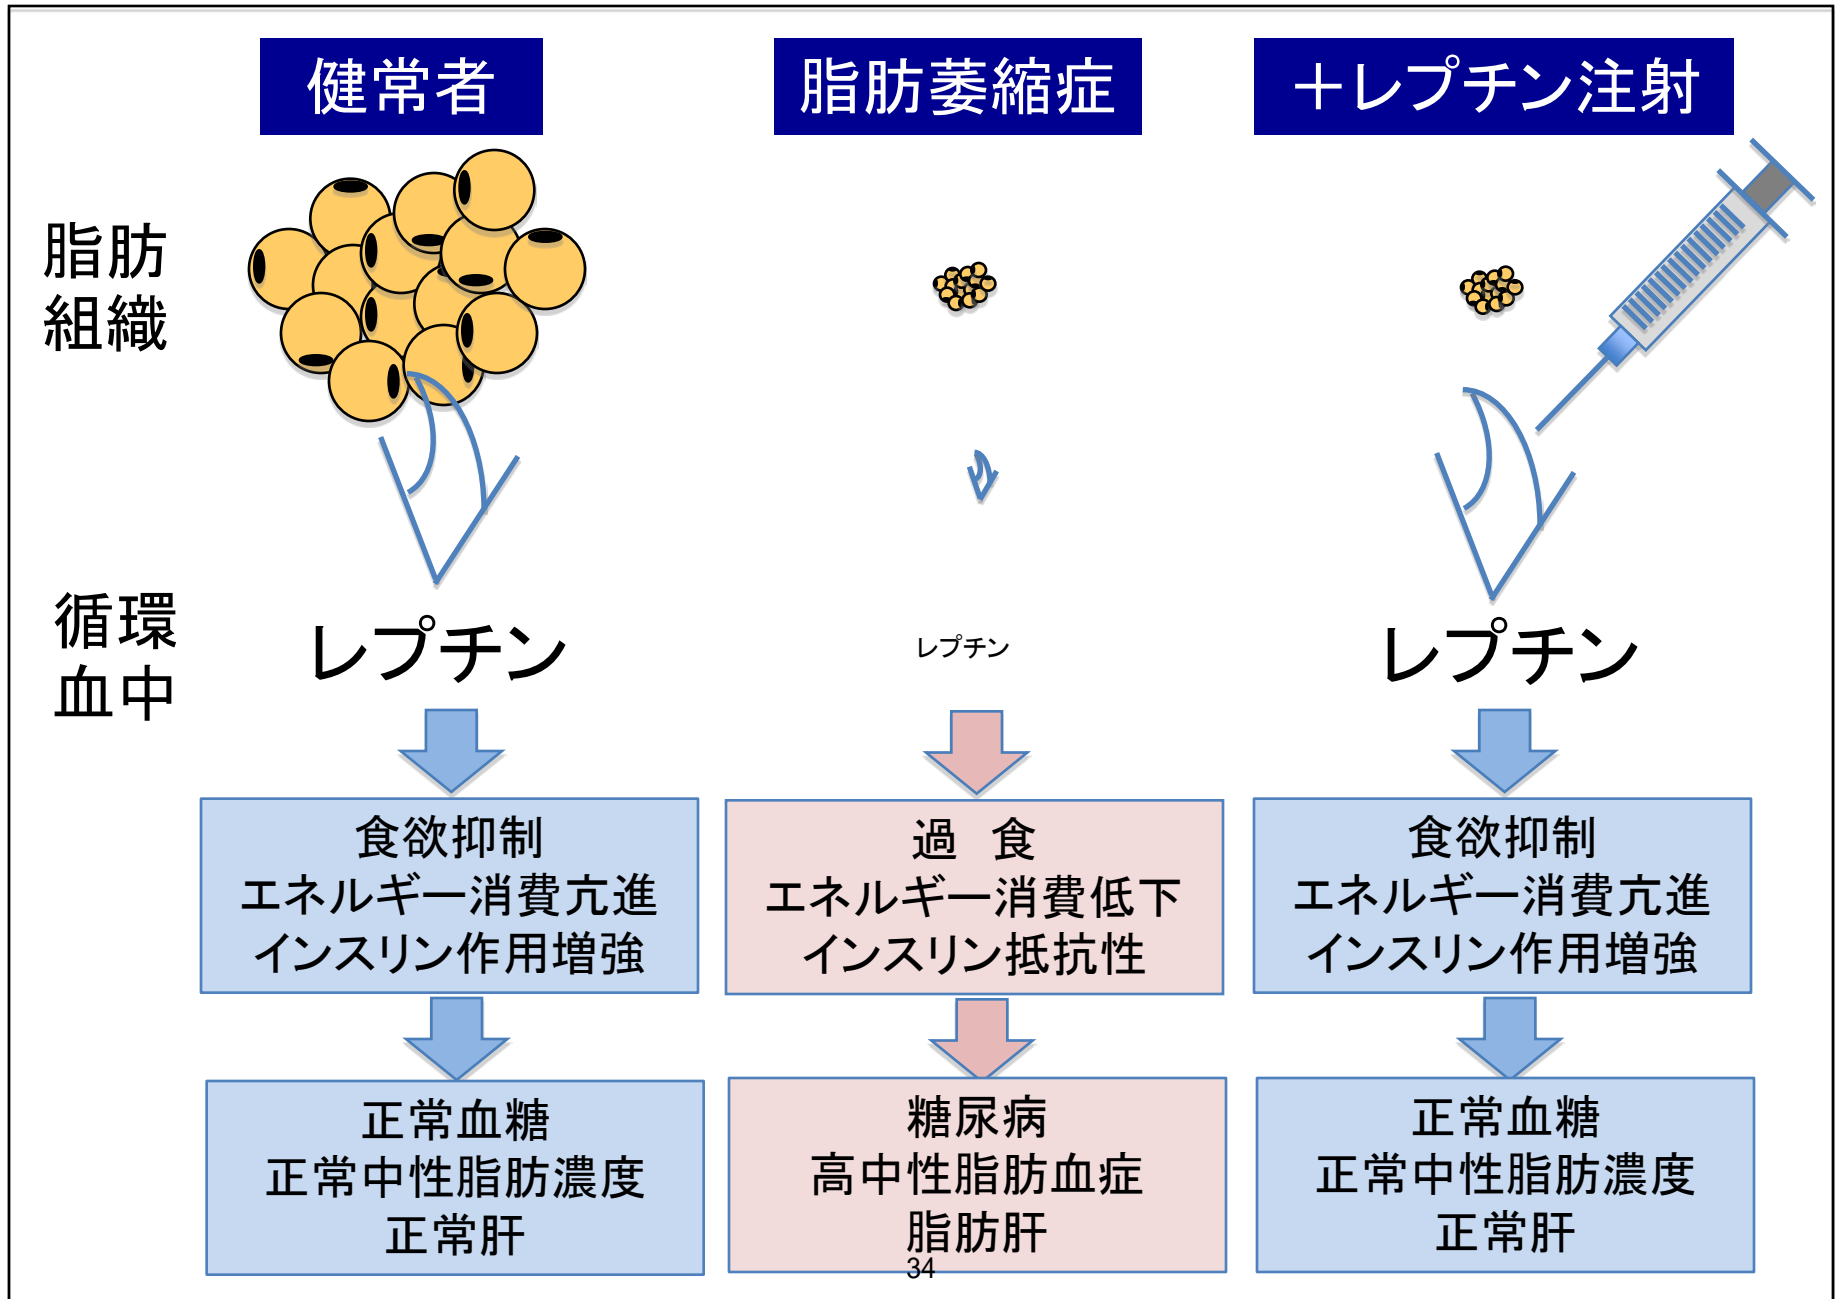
健常者

脂肪萎縮症

＋レプチン注射

脂肪組織

循環血中

レプチン

レプチン

レプチン

食欲抑制
エネルギー消費亢進
インスリン作用増強

過　食
エネルギー消費低下
インスリン抵抗性

食欲抑制
エネルギー消費亢進
インスリン作用増強

正常血糖
正常中性脂肪濃度
正常肝

糖尿病
高中性脂肪血症
脂肪肝

正常血糖
正常中性脂肪濃度
正常肝

34